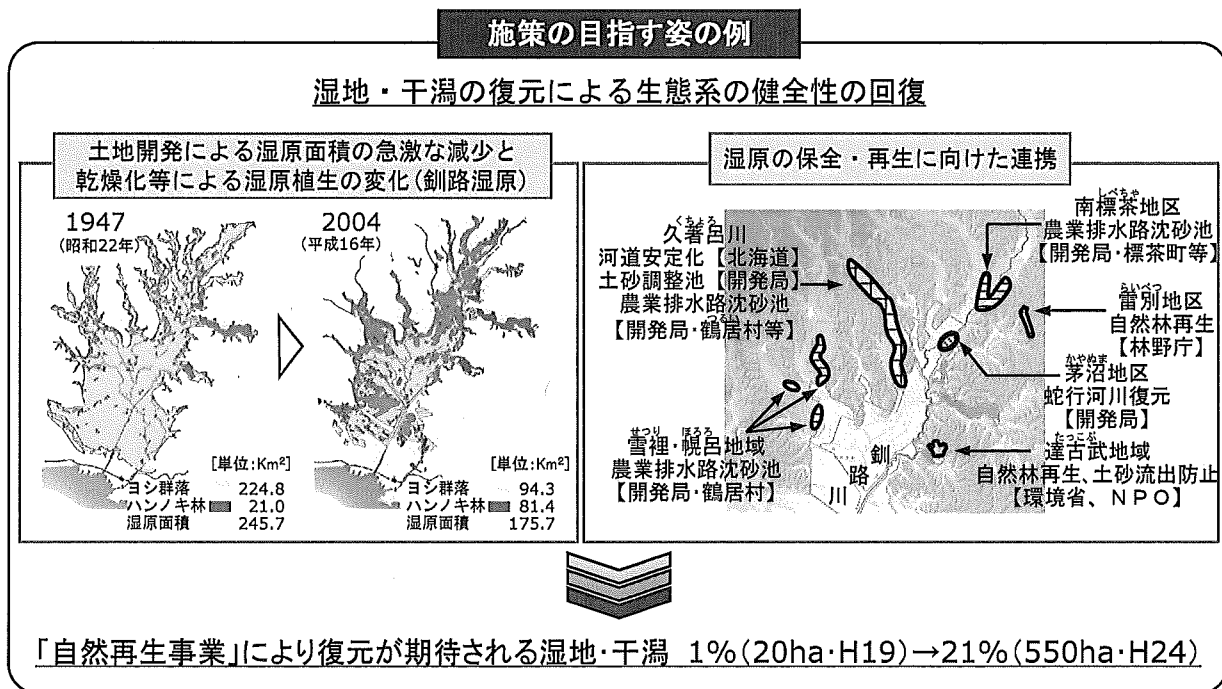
施策の目指す姿の例

湿地・干潟の復元による生態系の健全性の回復

土地開発による湿原面積の急激な減少と乾燥化等による湿原植生の変化(釧路湿原)

1947
(昭和22年)

2004
(平成16年)

[単位:Km²]
ヨシ群落 224.8
ハンノキ林 21.0
湿原面積 245.7

[単位:Km²]
ヨシ群落 94.3
ハンノキ林 81.4
湿原面積 175.7

湿原の保全・再生に向けた連携

くちょろ
久著呂川
河道安定化【北海道】
土砂調整池【開発局】
農業排水路沈砂池
【開発局・鶴居村等】

しべちゃ
南標茶地区
農業排水路沈砂池
【開発局・標茶町等】

らいべつ
雷別地区
自然林再生
【林野庁】

かやぬま
茅沼地区
蛇行河川復元
【開発局】

せつり ほろろ
雪裡・幌呂地域
農業排水路沈砂池
【開発局・鶴居村】

たっこぶ
達古武地域
自然林再生、土砂流出防止
【環境省、NPO】

釧路川

「自然再生事業」により復元が期待される湿地・干潟 1%(20ha・H19)→21%(550ha・H24)